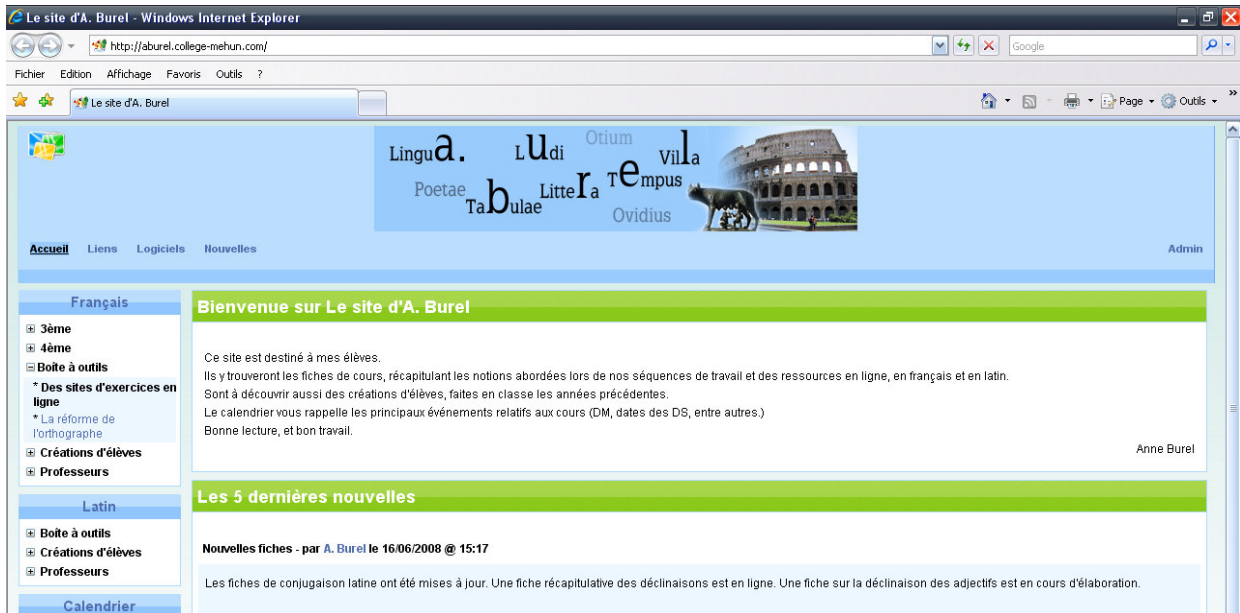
Le site d'A. Burel - Windows Internet Explorer

http://aburel.college-mehun.com/

Google

Fichier Edition Affichage Favoris Outils ?

Le site d'A. Burel

Page Outils

Lingua. Ludi Otium Villa Poetae Tabulae Littera Tempus Ovidius

Accueil Liens Logiciels Nouvelles

Admin

Français

⊞ 3ème
⊞ 4ème
⊟ Boîte à outils
* Des sites d'exercices en ligne
* La réforme de l'orthographe
⊞ Créations d'élèves
⊞ Professeurs

Latin

⊞ Boîte à outils
⊞ Créations d'élèves
⊞ Professeurs

Calendrier

Bienvenue sur Le site d'A. Burel

Ce site est destiné à mes élèves.
Ils y trouveront les fiches de cours, récapitulant les notions abordées lors de nos séquences de travail et des ressources en ligne, en français et en latin.
Sont à découvrir aussi des créations d'élèves, faites en classe les années précédentes.
Le calendrier vous rappelle les principaux événements relatifs aux cours (DM, dates des DS, entre autres.)
Bonne lecture, et bon travail.

Anne Burel

Les 5 dernières nouvelles

Nouvelles fiches - par A. Burel le 16/06/2008 @ 15:17

Les fiches de conjugaison latine ont été mises à jour. Une fiche récapitulative des déclinaisons est en ligne. Une fiche sur la déclinaison des adjectifs est en cours d'élaboration.